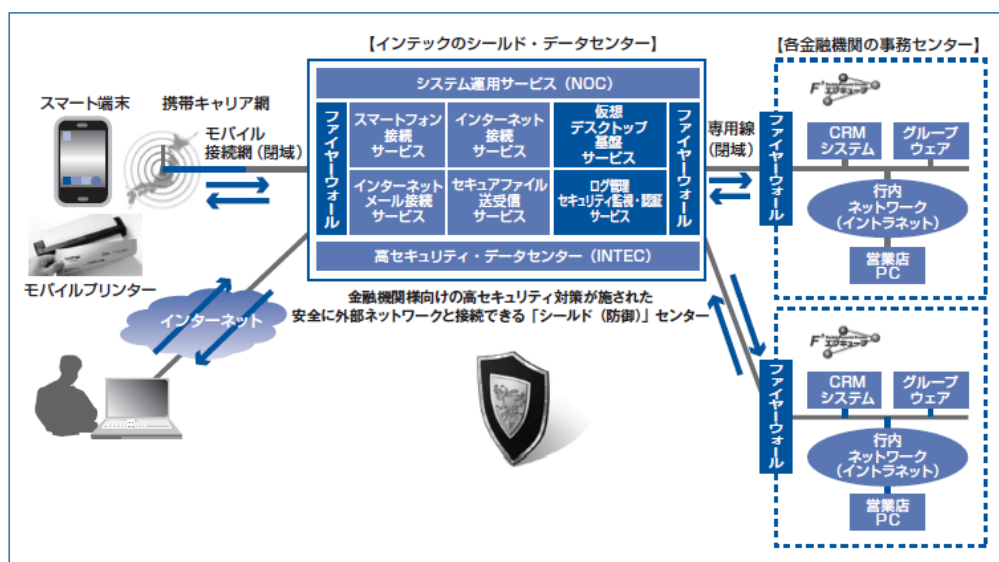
【インテックのシールド・データセンター】

【各金融機関の事務センター】

スマート端末

携帯キャリア網

モバイル接続網（閉域）

モバイルプリンター

インターネット

システム運用サービス（NOC）

ファイヤーウォール

スマートフォン接続サービス

インターネット接続サービス

仮想デスクトップ基盤サービス

インターネットメール接続サービス

セキュアファイル送受信サービス

ログ管理セキュリティ監視・認証サービス

ファイヤーウォール

高セキュリティ・データセンター（INTEC）

専用線（閉域）

金融機関様向けの高セキュリティ対策が施された安全に外部ネットワークと接続できる「シールド（防御）」センター

ファイヤーウォール

F'エクキューブ

CRMシステム

グループウェア

行内ネットワーク（イントラネット）

営業店PC

ファイヤーウォール

F'エクキューブ

CRMシステム

グループウェア

行内ネットワーク（イントラネット）

営業店PC